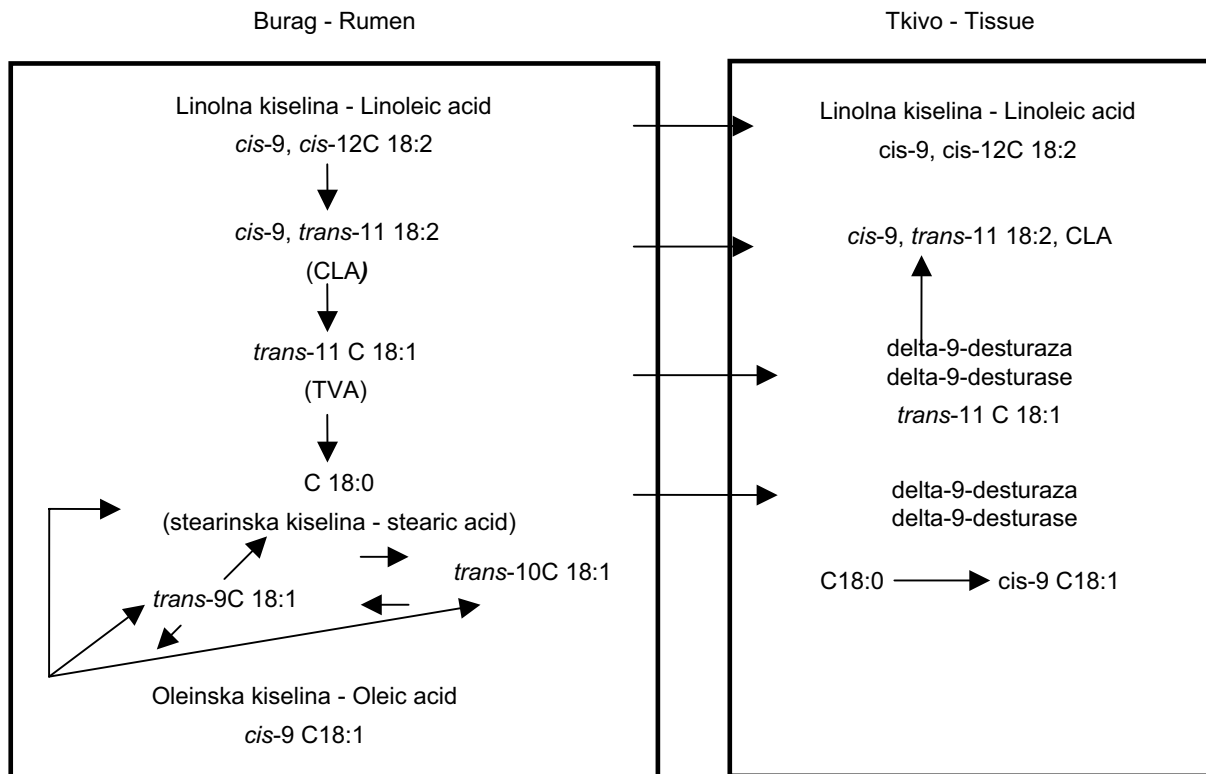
Burag - Rumen

Linolna kiselina - Linoleic acid
cis-9, cis-12C 18:2

cis-9, trans-11 18:2
(CLA)

trans-11 C 18:1
(TVA)

C 18:0
(stearinska kiselina - stearic acid)

trans-9C 18:1

trans-10C 18:1

Oleinska kiselina - Oleic acid
cis-9 C18:1

Tkivo - Tissue

Linolna kiselina - Linoleic acid
cis-9, cis-12C 18:2

cis-9, trans-11 18:2, CLA

delta-9-desturaza
delta-9-desturase
trans-11 C 18:1

delta-9-desturaza
delta-9-desturase

C18:0 → cis-9 C18:1